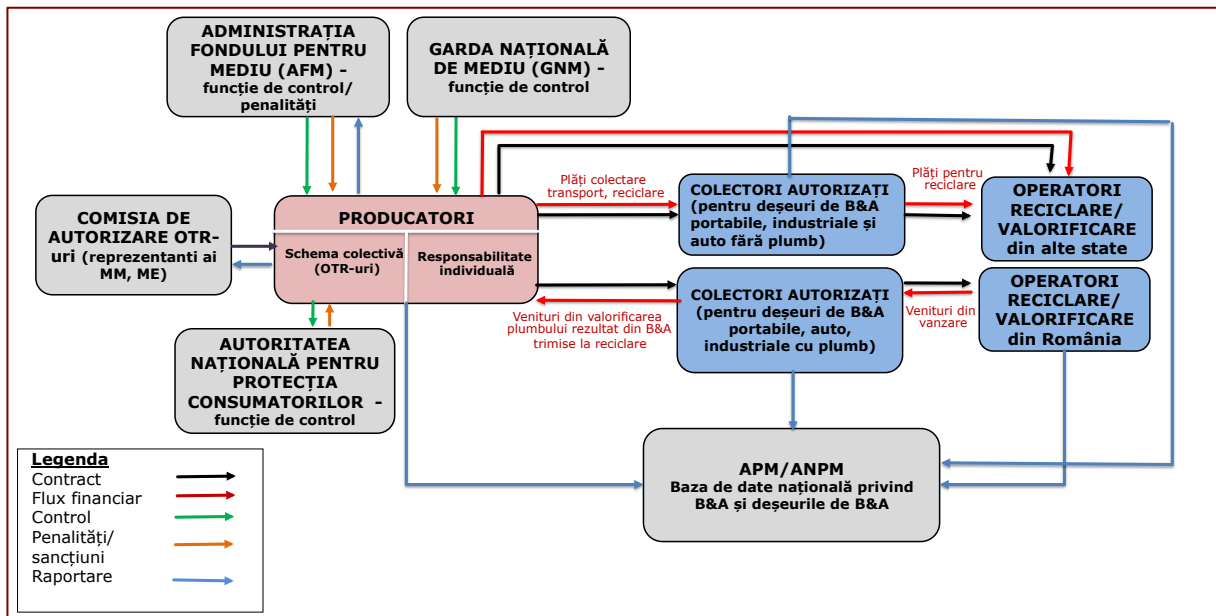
ADMINISTRAȚIA FONDULUI PENTRU MEDIU (AFM) - funcție de control/ penalități

GARDA NAȚIONALĂ DE MEDIU (GNM) - funcție de control

COMISIA DE AUTORIZARE OTR-uri (reprezentanti ai MM, ME)

PRODUCATORI

Schema colectivă (OTR-uri)

Responsabilitate individuală

Plăți colectare transport, reciclare

COLECTORI AUTORIZAȚI (pentru deșeuri de B&A portabile, industriale și auto fără plumb)

Plăți pentru reciclare

OPERATORI RECICLARE/ VALORIFICARE din alte state

COLECTORI AUTORIZAȚI (pentru deșeuri de B&A portabile, auto, industriale cu plumb)

Venituri din valorificarea plumbului rezultat din B&A trimise la reciclare

Venituri din vanzare

OPERATORI RECICLARE/ VALORIFICARE din România

AUTORITATEA NAȚIONALĂ PENTRU PROTECȚIA CONSUMATORILOR - funcție de control

APM/ANPM
Baza de date națională privind B&A și deșeurile de B&A

Legenda
Contract
Flux financiar
Control
Penalități/ sancțiuni
Raportare